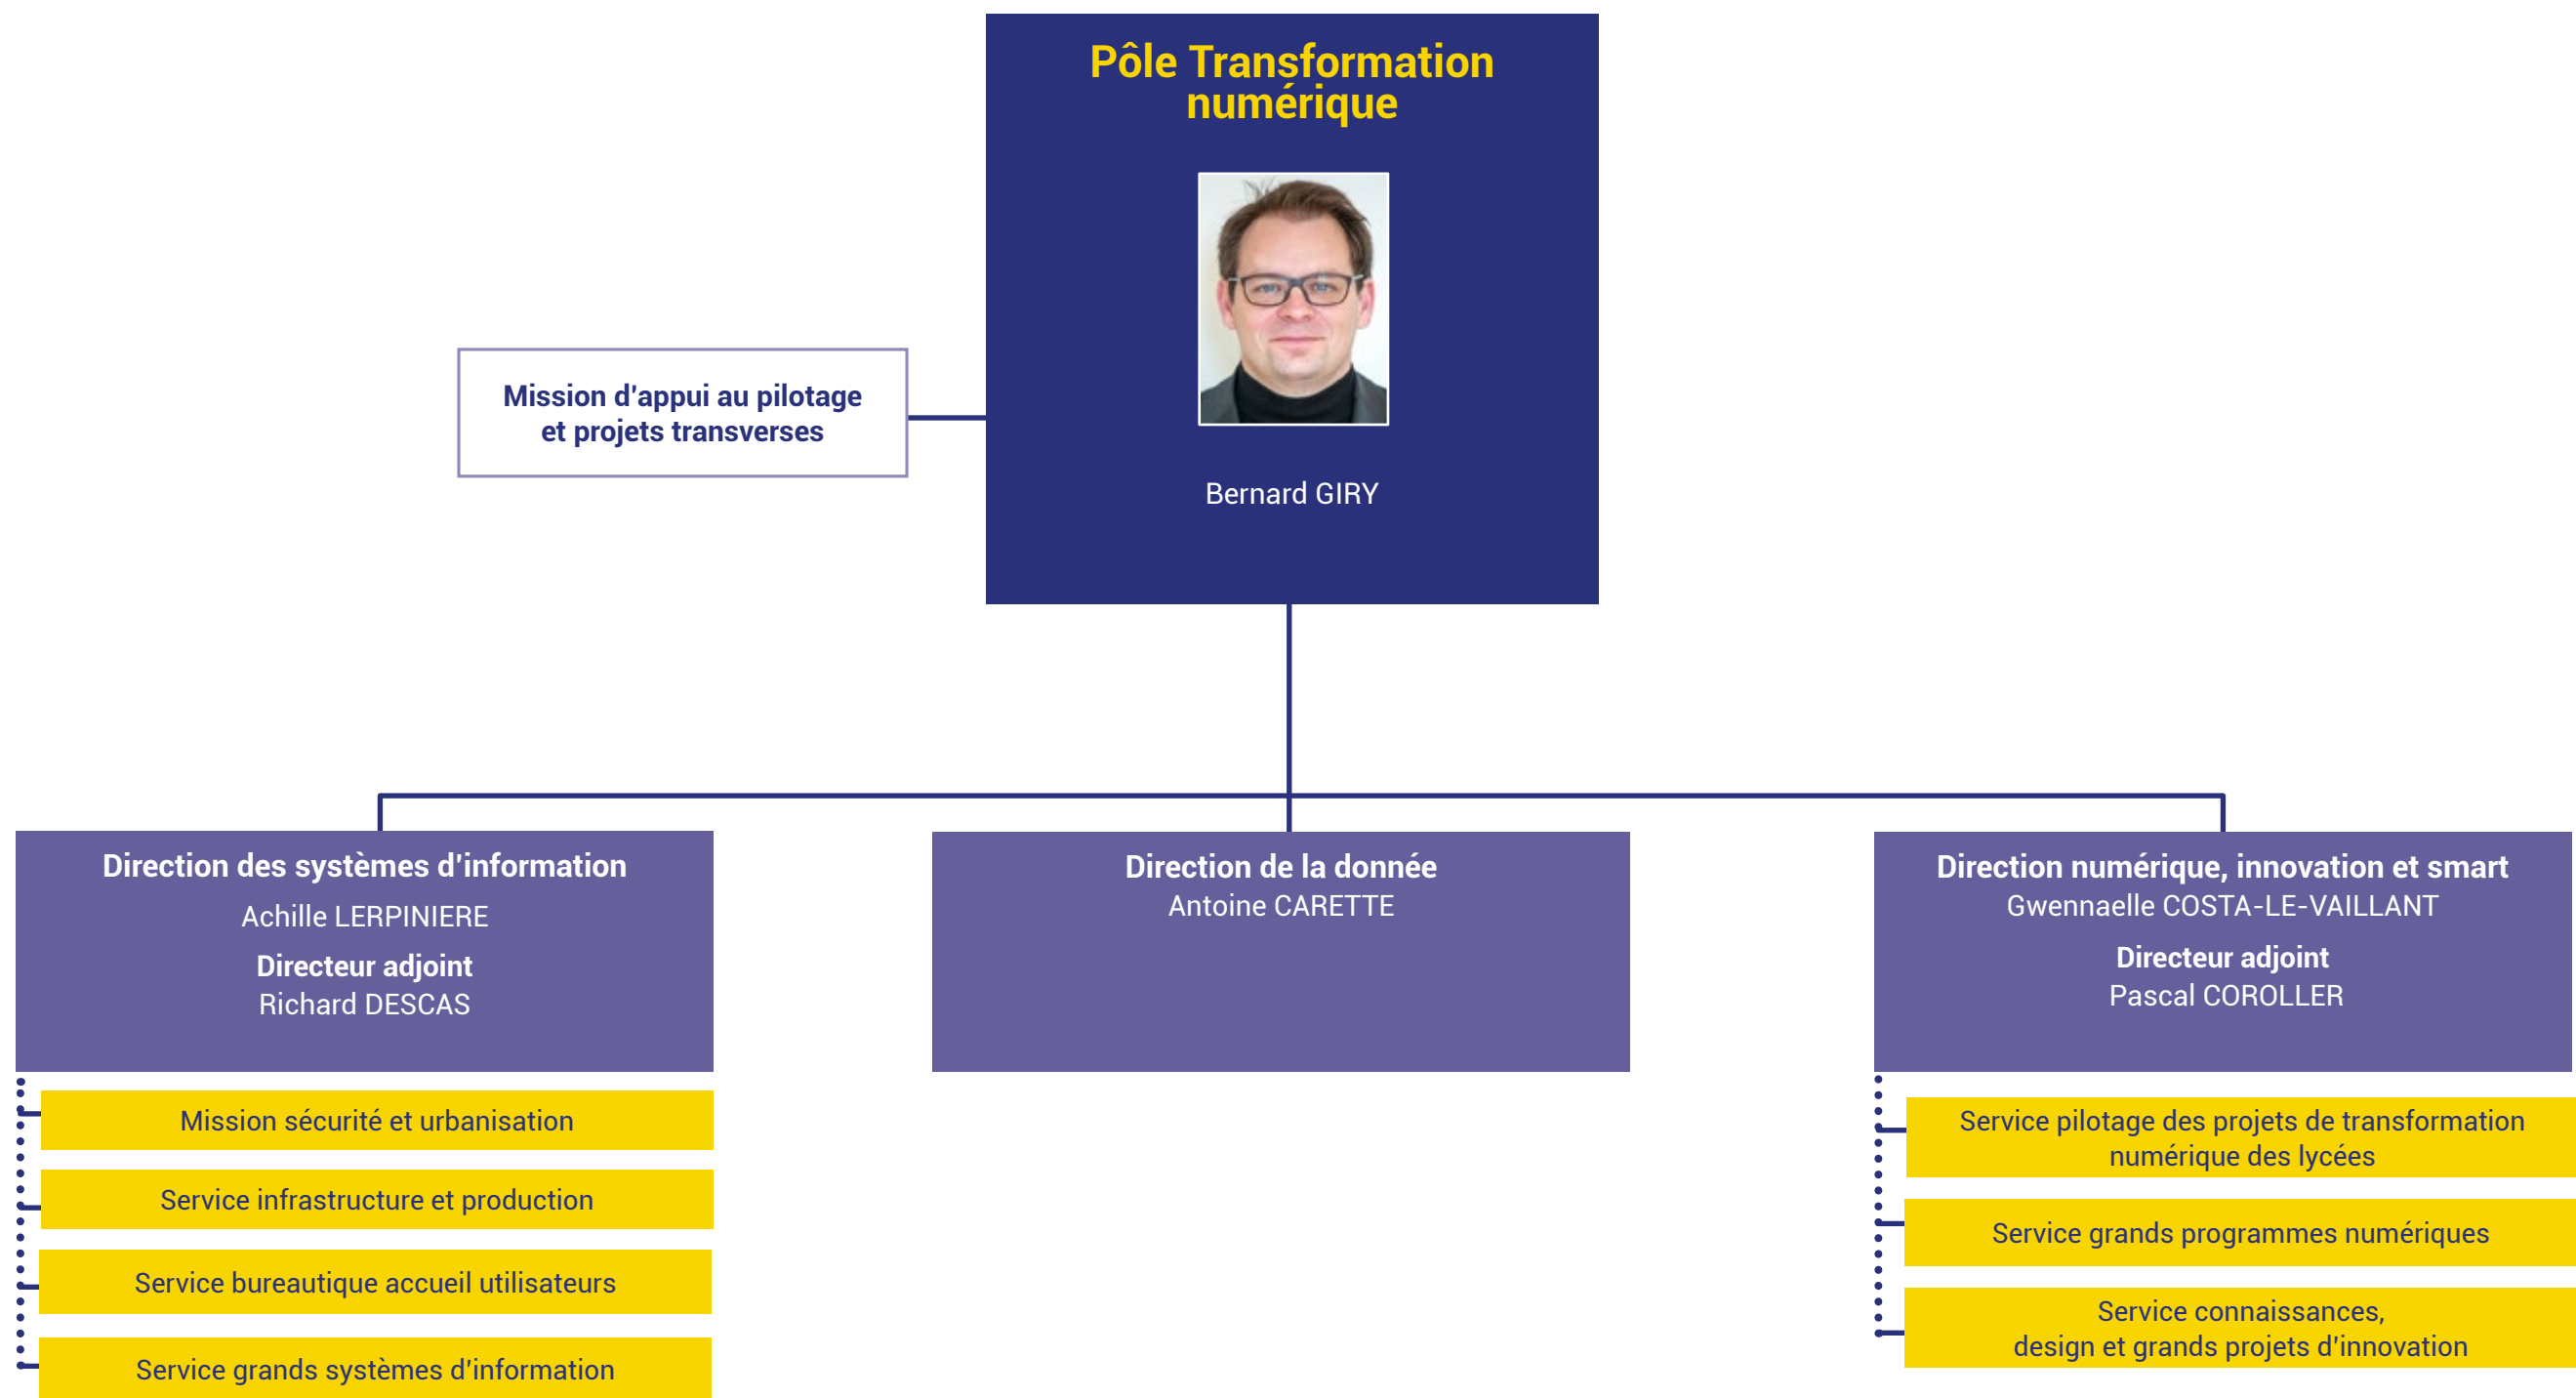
Pôle Transformation numérique

Bernard GIRY

Mission d'appui au pilotage et projets transverses

Direction des systèmes d'information
Achille LERPINIERE
Directeur adjoint
Richard DESCAS

Mission sécurité et urbanisation

Service infrastructure et production

Service bureautique accueil utilisateurs

Service grands systèmes d'information

Direction de la donnée
Antoine CARETTE

Direction numérique, innovation et smart
Gwennaelle COSTA-LE-VAILLANT
Directeur adjoint
Pascal COROLLER

Service pilotage des projets de transformation numérique des lycées

Service grands programmes numériques

Service connaissances, design et grands projets d'innovation